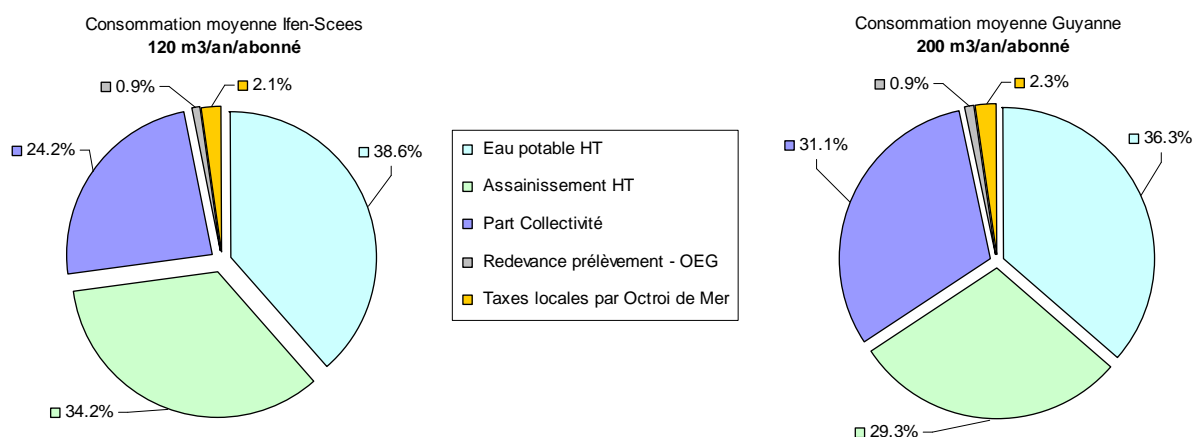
Consommation moyenne Ifen-Scees
**120 m3/an/abonné**

0.9%
2.1%
24.2%
38.6%
34.2%

Eau potable HT
Assainissement HT
Part Collectivité
Redevance prélèvement - OEG
Taxes locales par Octroi de Mer

Consommation moyenne Guyanne
**200 m3/an/abonné**

0.9%
2.3%
31.1%
36.3%
29.3%